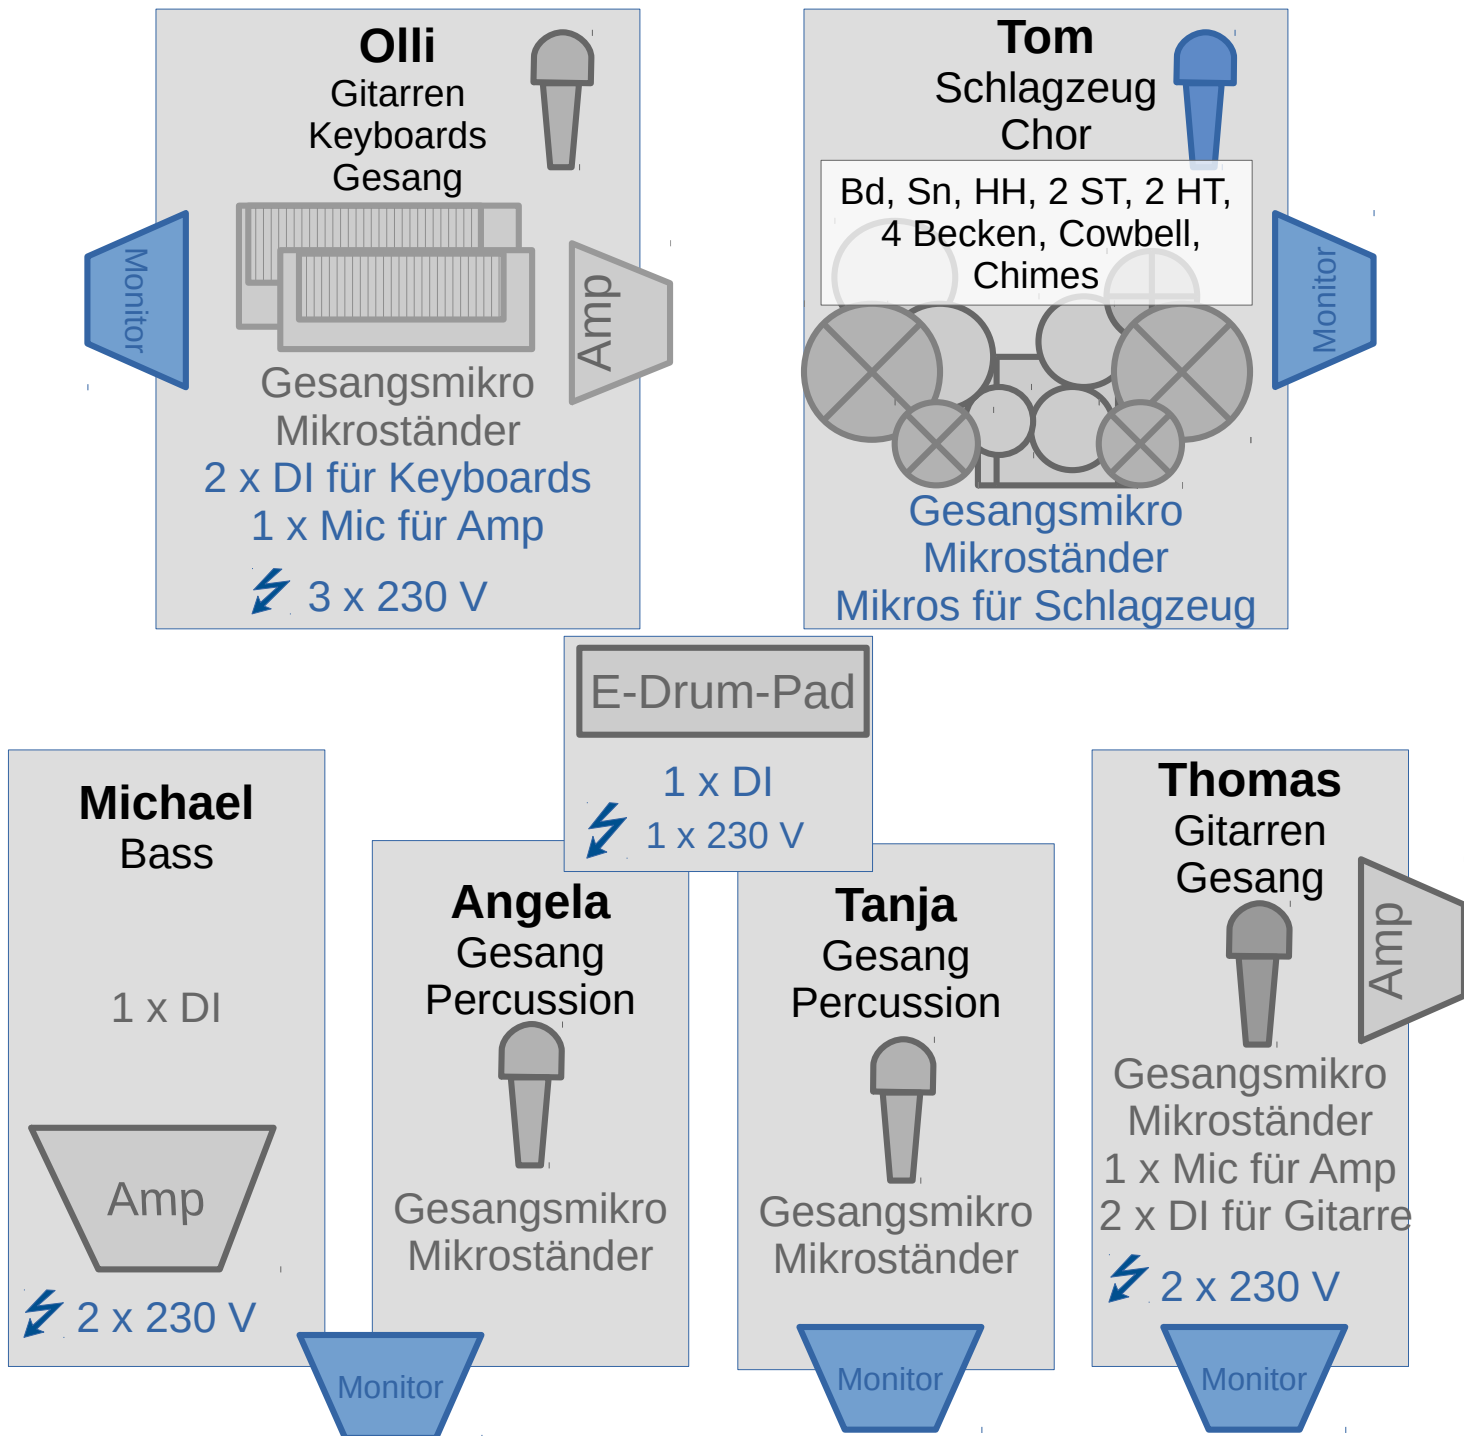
Olli
Gitarren
Keyboards
Gesang

Monitor

Amp

Gesangsmikro
Mikroständer
2 x DI für Keyboards
1 x Mic für Amp

3 x 230 V

Tom
Schlagzeug
Chor

Bd, Sn, HH, 2 ST, 2 HT, 4 Becken, Cowbell, Chimes

Monitor

Gesangsmikro
Mikroständer
Mikros für Schlagzeug

E-Drum-Pad

1 x DI
1 x 230 V

Michael
Bass

1 x DI

Amp

2 x 230 V

Monitor

Angela
Gesang
Percussion

Gesangsmikro
Mikroständer

Tanja
Gesang
Percussion

Gesangsmikro
Mikroständer

Monitor

Thomas
Gitarren
Gesang

Amp

Gesangsmikro
Mikroständer
1 x Mic für Amp
2 x DI für Gitarre

2 x 230 V

Monitor